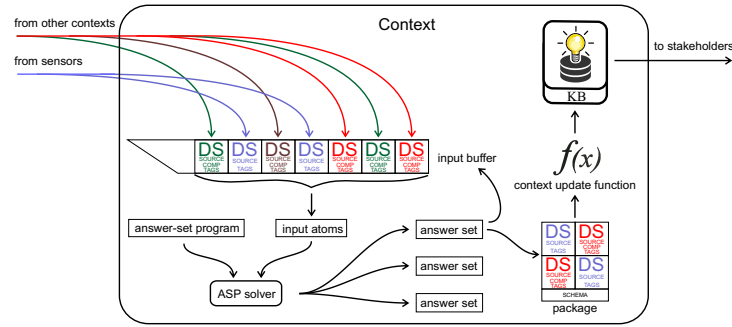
from other contexts

from sensors

Context

to stakeholders

KB

DS SOURCE COMP TAGS
DS SOURCE TAGS
DS SOURCE COMP TAGS
DS SOURCE TAGS
DS SOURCE COMP TAGS
DS SOURCE COMP TAGS
DS SOURCE COMP TAGS

input buffer

$f(x)$

context update function

answer-set program

input atoms

answer set

DS SOURCE TAGS
DS SOURCE COMP TAGS
DS SOURCE COMP TAGS
DS SOURCE TAGS

SCHEMA

package

ASP solver

answer set

answer set